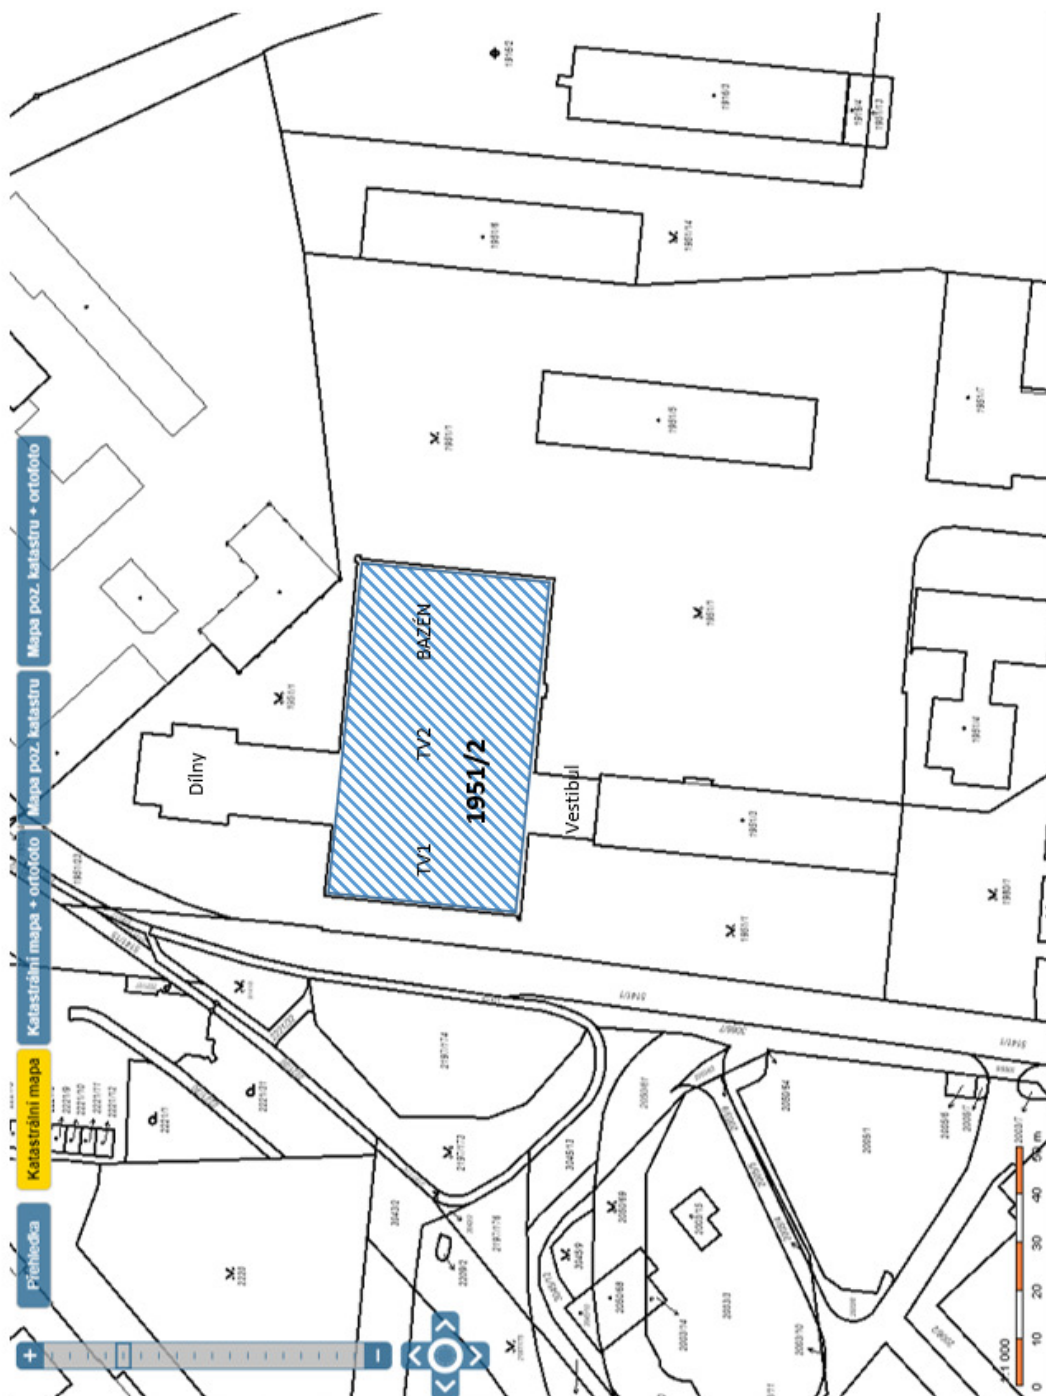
Přehledka
Katastrální mapa
Katastrální mapa + ortofoto
Mapa poz. katastru
Mapa poz. katastru + ortofoto

1951/2
BAZÉN
TV2
TV1
Vestibul
Dílny

1951/1
1951/5
1951/6
1951/4
1951/3
1951/7
1951/2
2197/174
2197/172
2197/176
2050/69
2050/54
2050/1
2050/8
2220
2221/1
2221/21
30459
30410

1 : 1 000
0 10 20 30 40 50 m